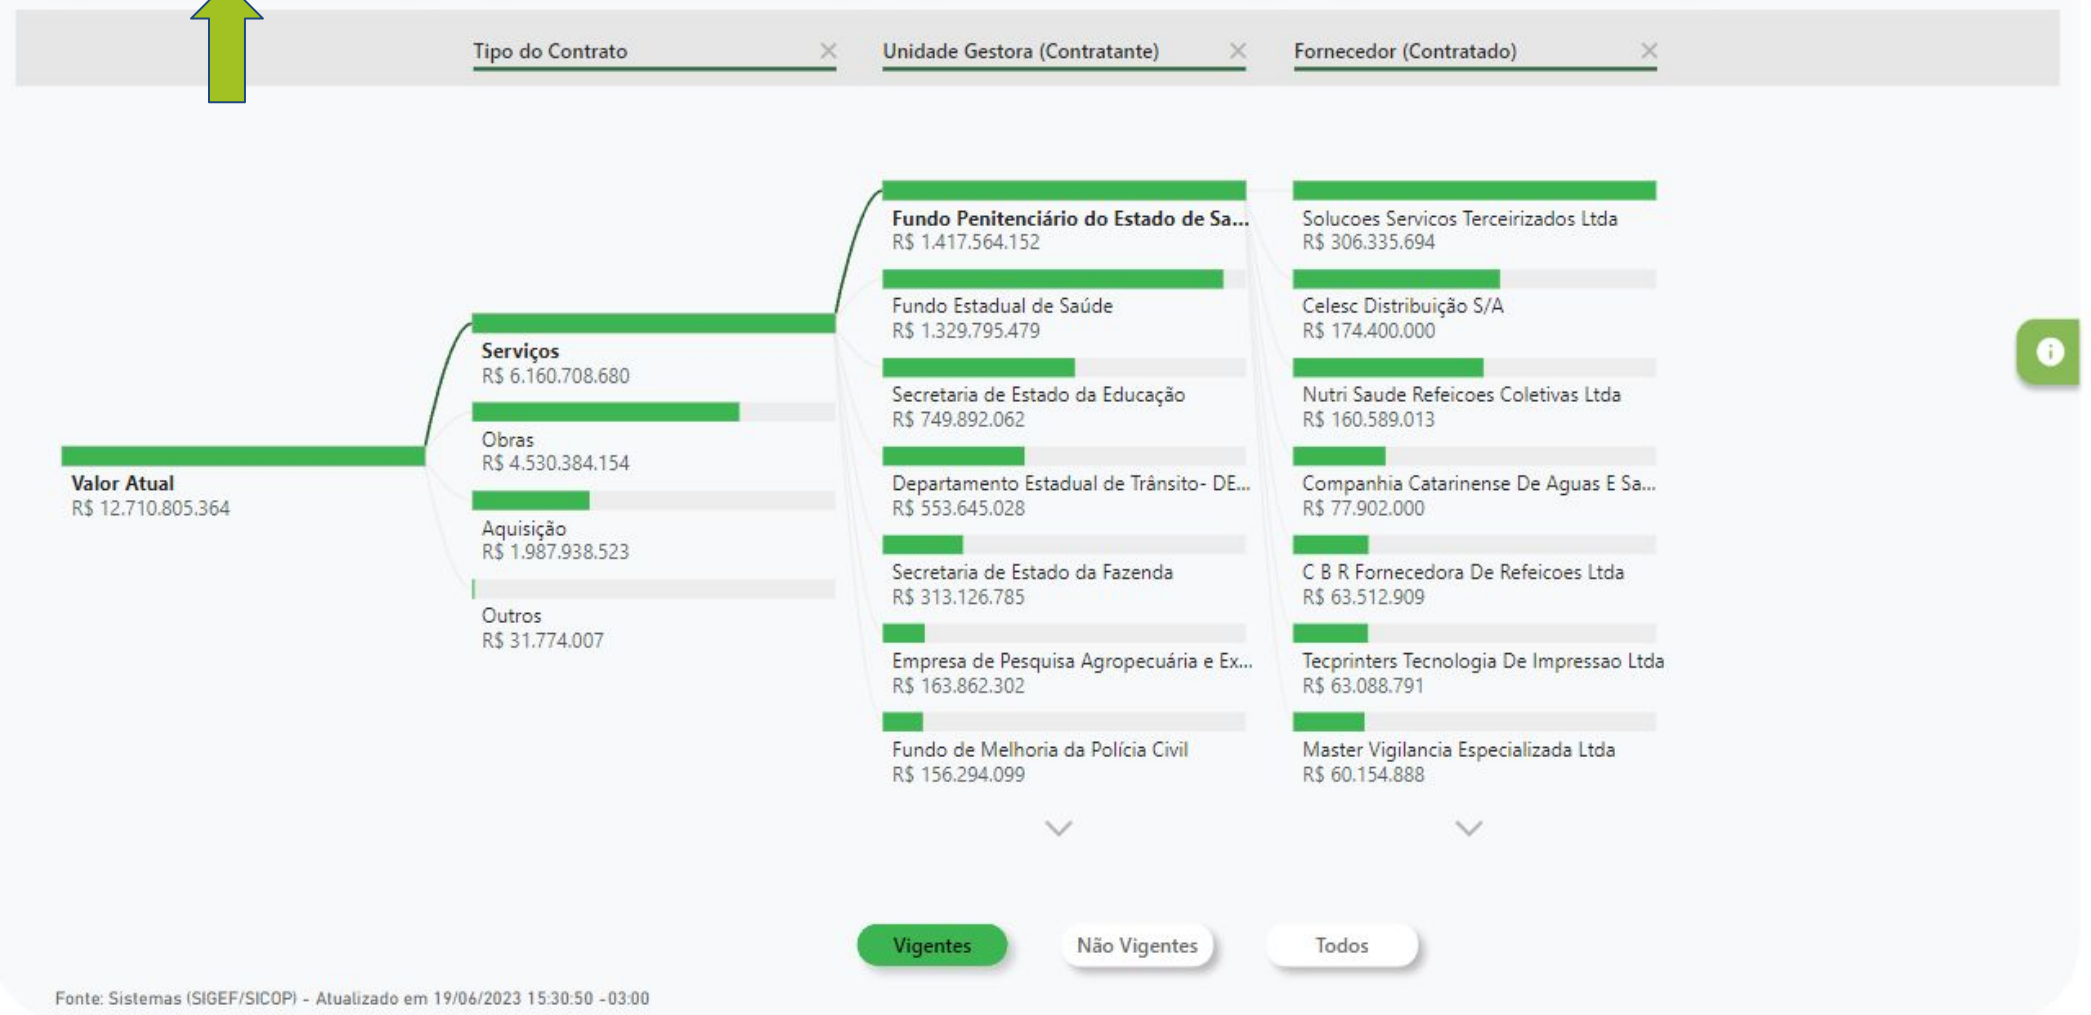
Tipo do Contrato ×
Unidade Gestora (Contratante) ×
Fornecedor (Contratado) ×

Valor Atual
R$ 12.710.805.364

Serviços
R$ 6.160.708.680

Obras
R$ 4.530.384.154

Aquisição
R$ 1.987.938.523

Outros
R$ 31.774.007

Fundo Penitenciário do Estado de Sa...
R$ 1.417.564.152

Fundo Estadual de Saúde
R$ 1.329.795.479

Secretaria de Estado da Educação
R$ 749.892.062

Departamento Estadual de Trânsito- DE...
R$ 553.645.028

Secretaria de Estado da Fazenda
R$ 313.126.785

Empresa de Pesquisa Agropecuária e Ex...
R$ 163.862.302

Fundo de Melhoria da Polícia Civil
R$ 156.294.099

Solucoes Servicos Terceirizados Ltda
R$ 306.335.694

Celesc Distribuição S/A
R$ 174.400.000

Nutri Saude Refeicoes Coletivas Ltda
R$ 160.589.013

Companhia Catarinense De Aguas E Sa...
R$ 77.902.000

C B R Fornecedora De Refeicoes Ltda
R$ 63.512.909

Tecprinters Tecnologia De Impressao Ltda
R$ 63.088.791

Master Vigilancia Especializada Ltda
R$ 60.154.888

Vigentes
Não Vigentes
Todos

Fonte: Sistemas (SIGEF/SICOP) - Atualizado em 19/06/2023 15:30:50 -03:00